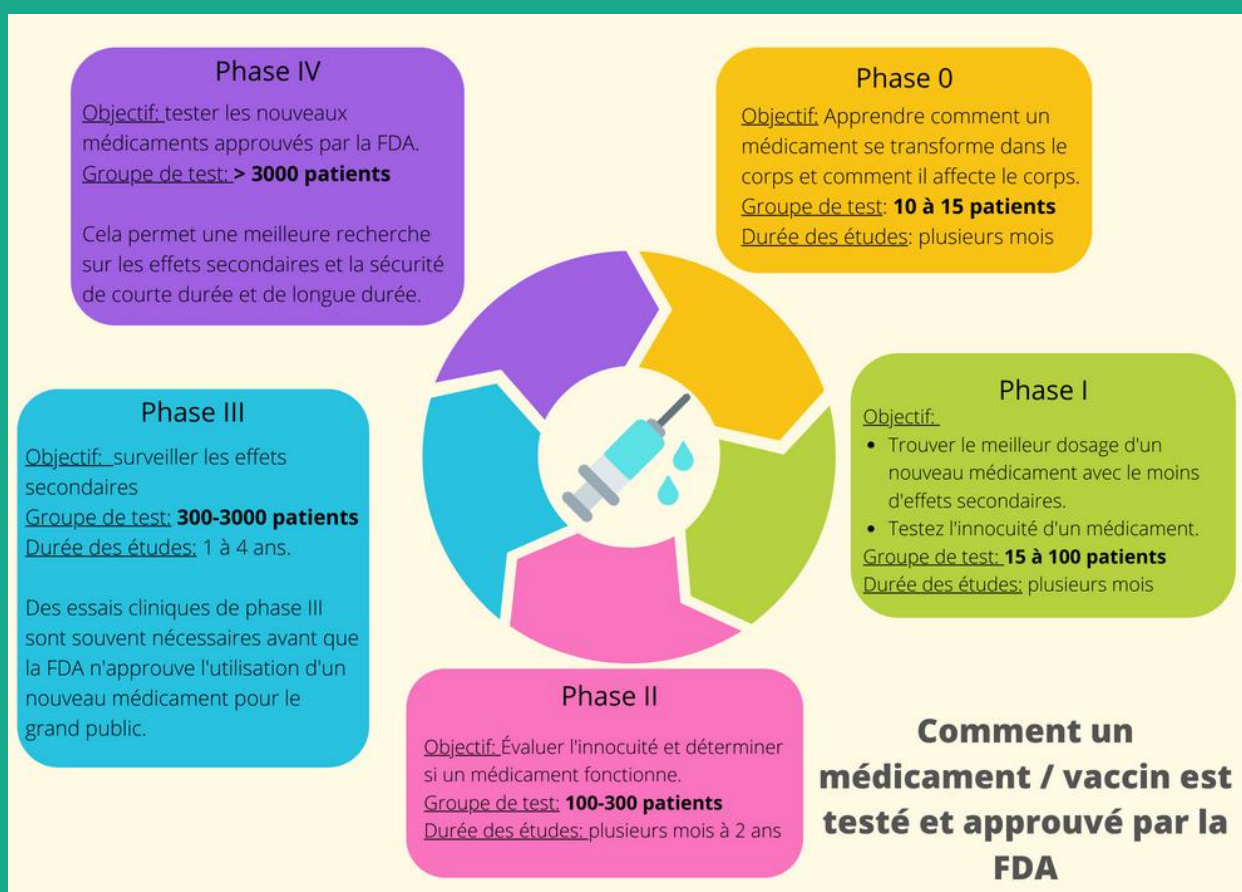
Phase IV

Objectif: tester les nouveaux médicaments approuvés par la FDA.
Groupe de test: **> 3000 patients**

Cela permet une meilleure recherche sur les effets secondaires et la sécurité de courte durée et de longue durée.

Phase 0

Objectif: Apprendre comment un médicament se transforme dans le corps et comment il affecte le corps.
Groupe de test: **10 à 15 patients**
Durée des études: plusieurs mois

Phase III

Objectif: surveiller les effets secondaires
Groupe de test: **300-3000 patients**
Durée des études: 1 à 4 ans.

Des essais cliniques de phase III sont souvent nécessaires avant que la FDA n'approuve l'utilisation d'un nouveau médicament pour le grand public.

Phase I

Objectif:
- Trouver le meilleur dosage d'un nouveau médicament avec le moins d'effets secondaires.
- Testez l'innocuité d'un médicament.

Groupe de test: **15 à 100 patients**
Durée des études: plusieurs mois

Phase II

Objectif: Évaluer l'innocuité et déterminer si un médicament fonctionne.
Groupe de test: **100-300 patients**
Durée des études: plusieurs mois à 2 ans

**Comment un médicament / vaccin est testé et approuvé par la FDA**